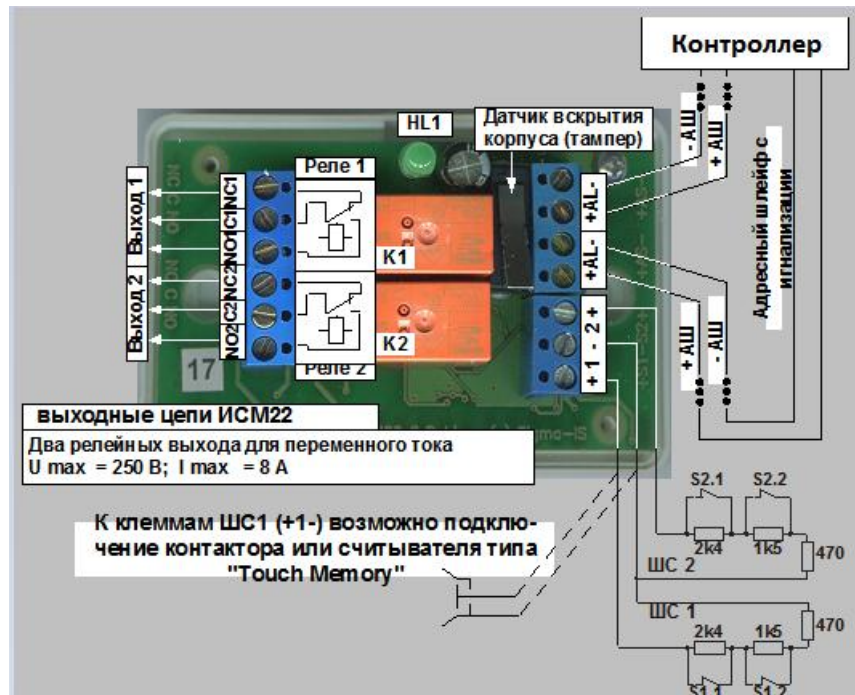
Контроллер

HL1

Датчик вскрытия корпуса (тампер)

Реле 1

Выход 1

Выход 2

NC1 C1 NO1 NC2 C2 NO2

K1

K2

Реле 2

17

- АШ

+ АШ

Адресный шлейф сигнализации

+AL-

+AL-

+ АШ

- АШ

+ 1 - 2 +

выходные цепи ИСМ22

Два релейных выхода для переменного тока
U max = 250 В; I max = 8 А

К клеммам ШС1 (+1-) возможно подключение контактора или считывателя типа "Touch Memory"

S2.1

S2.2

2k4

1k5

470

ШС 2

ШС 1

2k4

1k5

470

S1.1

S1.2